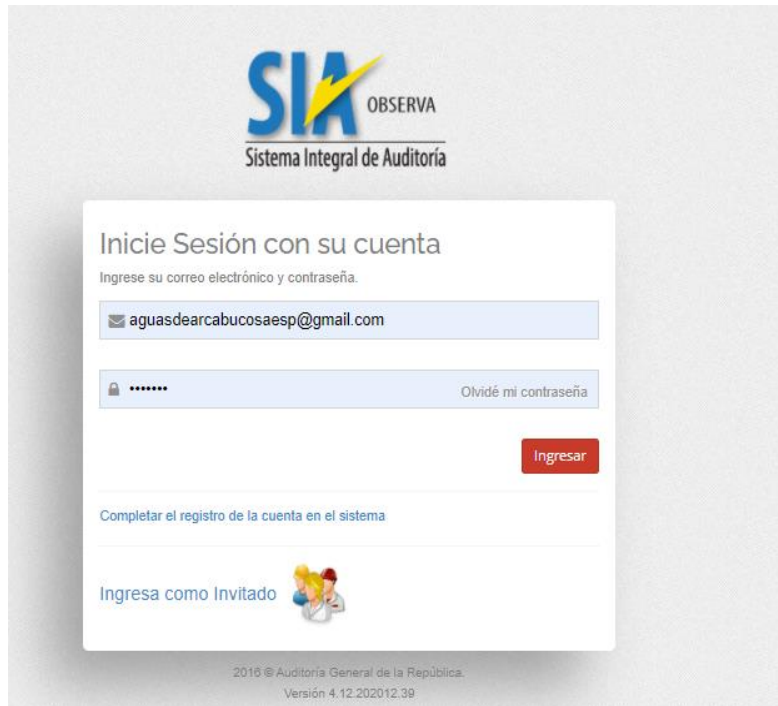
SIA OBSERVA
Sistema Integral de Auditoría

Inicie Sesión con su cuenta
Ingrese su correo electrónico y contraseña.

aguasdearcabucosaesp@gmail.com

•••••••
Olvidé mi contraseña

Ingresar

Completar el registro de la cuenta en el sistema

Ingresa como Invitado

2016 © Auditoría General de la República.
Versión 4.12.202012.39